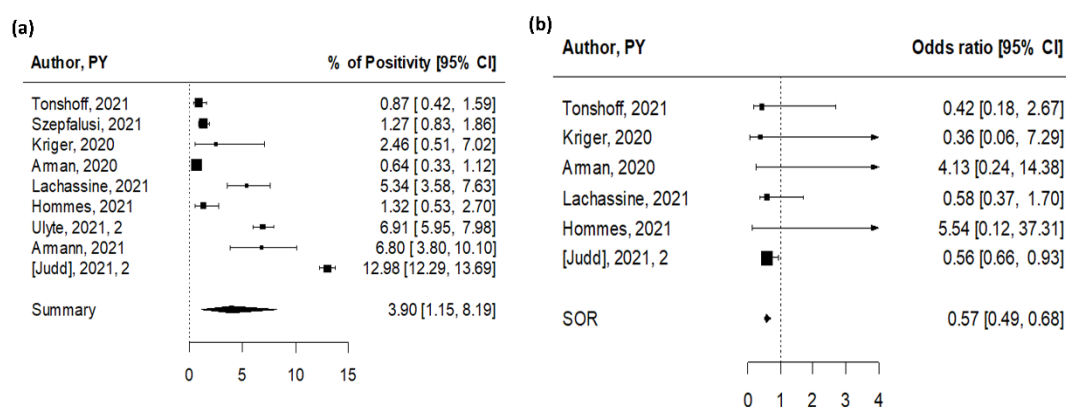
(a)

| Author, PY | % of Positivity [95% CI] |
|---|---|
| Tonshoff, 2021 | 0.87 [ 0.42, 1.59] |
| Szepfalusi, 2021 | 1.27 [ 0.83, 1.86] |
| Kriger, 2020 | 2.46 [ 0.51, 7.02] |
| Arman, 2020 | 0.64 [ 0.33, 1.12] |
| Lachassine, 2021 | 5.34 [ 3.58, 7.63] |
| Hommes, 2021 | 1.32 [ 0.53, 2.70] |
| Ulyte, 2021, 2 | 6.91 [ 5.95, 7.98] |
| Armann, 2021 | 6.80 [ 3.80, 10.10] |
| [Judd], 2021, 2 | 12.98 [12.29, 13.69] |
| Summary | 3.90 [1.15, 8.19] |

0 5 10 15

(b)

| Author, PY | Odds ratio [95% CI] |
|---|---|
| Tonshoff, 2021 | 0.42 [0.18, 2.67] |
| Kriger, 2020 | 0.36 [0.06, 7.29] |
| Arman, 2020 | 4.13 [0.24, 14.38] |
| Lachassine, 2021 | 0.58 [0.37, 1.70] |
| Hommes, 2021 | 5.54 [0.12, 37.31] |
| [Judd], 2021, 2 | 0.56 [0.66, 0.93] |
| SOR | 0.57 [0.49, 0.68] |

0 1 2 3 4